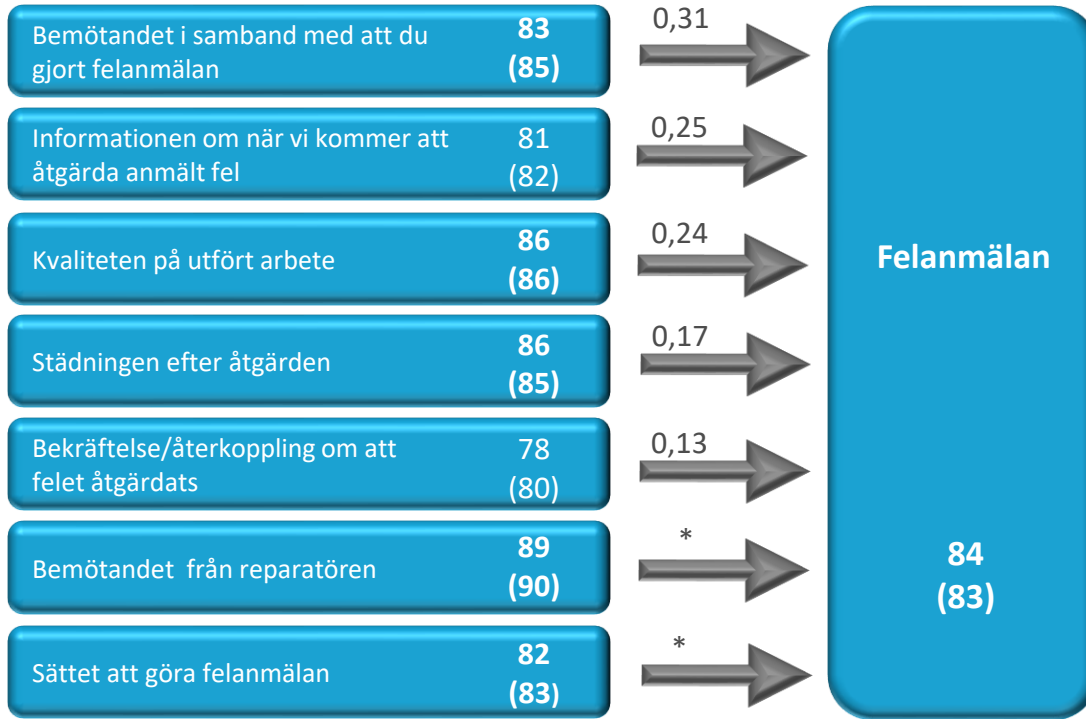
Bemötandet i samband med att du gjort felanmälan
83
(85)
0,31

Informationen om när vi kommer att åtgärda anmält fel
81
(82)
0,25

Kvaliteten på utfört arbete
86
(86)
0,24

Städningen efter åtgärden
86
(85)
0,17

Bekräftelse/återkoppling om att felet åtgärdats
78
(80)
0,13

Bemötandet från reparatören
89
(90)
*

Sättet att göra felanmälan
82
(83)
*

Felanmälan

84
(83)